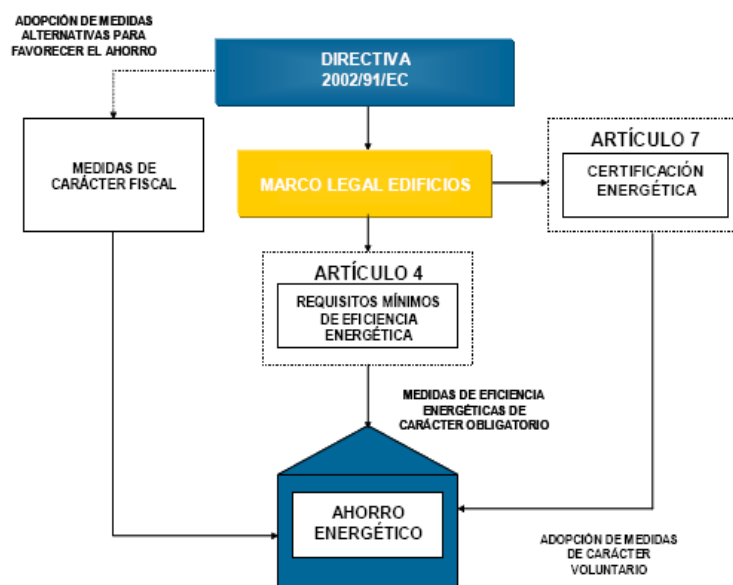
ADOPCIÓN DE MEDIDAS ALTERNATIVAS PARA FAVORECER EL AHORRO

DIRECTIVA 2002/91/EC

MEDIDAS DE CARÁCTER FISCAL

MARCO LEGAL EDIFICIOS

ARTÍCULO 7

CERTIFICACIÓN ENERGÉTICA

ARTÍCULO 4

REQUISITOS MÍNIMOS DE EFICIENCIA ENERGÉTICA

MEDIDAS DE EFICIENCIA ENERGÉTICAS DE CARÁCTER OBLIGATORIO

AHORRO ENERGÉTICO

ADOPCIÓN DE MEDIDAS DE CARÁCTER VOLUNTARIO